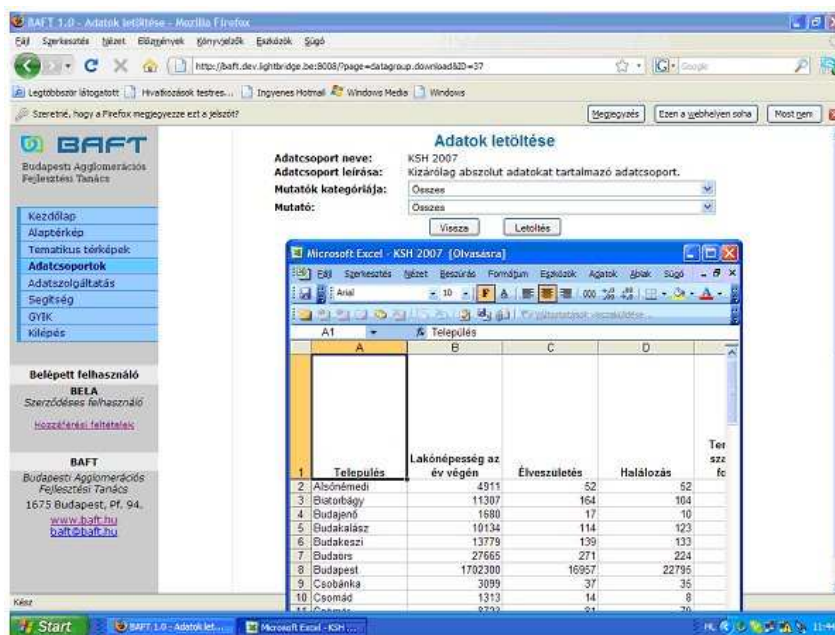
BAFT 1.0 - Adatok letöltése - Mozilla Firefox

Fájl Szerkesztés Nézet Előzmények Könyvjelzők Eszközök Súgó

http://baft.dev.lightbridge.be:8008/?page=datagroup.download&ID=37

Legtöbbször látogatott Hivatkozások testres... Ingyenes Hotmail Windows Media Windows

Szeretné, hogy a Firefox megjegyezze ezt a jelszót? Megjegyzés Ezen a webhelyen soha Most nem

BAFT

Budapesti Agglomerációs Fejlesztési Tanács

Kezdőlap
Alaptérkép
Tematikus térképek
Adatcsoportok
Adatszolgáltatás
Segítség
GYIK
Kilépés

Belépett felhasználó
BELA
Szerződéses felhasználó
Hozzáférési feltételek

BAFT
Budapesti Agglomerációs Fejlesztési Tanács
1675 Budapest, Pf. 94.
www.baft.hu
baft@baft.hu

Adatok letöltése

Adatcsoport neve: KSH 2007
Adatcsoport leírása: Kizárólag abszolut adatokat tartalmazó adatcsoport.
Mutatók kategóriája: Összes
Mutató: Összes

Vissza Letöltés

Microsoft Excel - KSH 2007 [Olvasásra]

Fájl Szerkesztés Nézet Beszúrás Formátum Eszközök Adatok Ablak Súgó

Arial 10 F D A

A1 Település

| | A | B | C | D | |
|---|---|---|---|---|---|
| 1 | Település | Lakónépesség az év végén | Élveszületés | Halálozás | Ter sza fo |
| 2 | Alsónémedi | 4911 | 52 | 52 | |
| 3 | Biatorbágy | 11307 | 164 | 104 | |
| 4 | Budajenő | 1680 | 17 | 10 | |
| 5 | Budakalász | 10134 | 114 | 123 | |
| 6 | Budakeszi | 13779 | 139 | 133 | |
| 7 | Budaörs | 27665 | 271 | 224 | |
| 8 | Budapest | 1702300 | 16957 | 22795 | |
| 9 | Csobánka | 3099 | 37 | 35 | |
| 10 | Csomád | 1313 | 14 | 8 | |
| 11 | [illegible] | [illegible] | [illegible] | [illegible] | |

Kész

Start BAFT 1.0 - Adatok let... Microsoft Excel - KSH ...